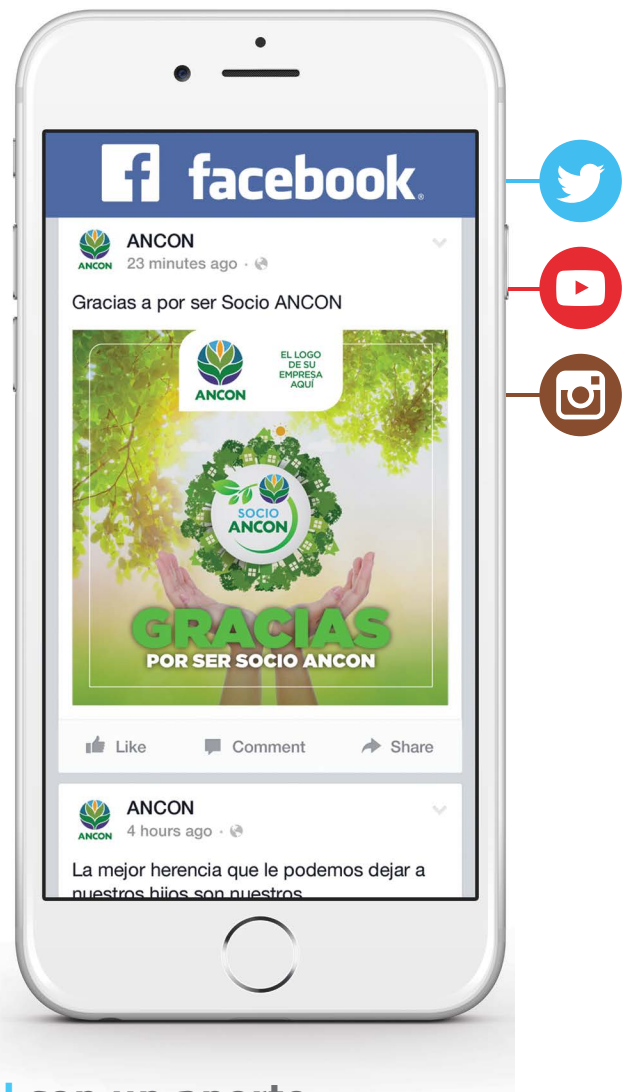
facebook

ANCON
ANCON 23 minutes ago ·

Gracias a por ser Socio ANCON

ANCON
EL LOGO DE SU EMPRESA AQUÍ

SOCIO ANCON

GRACIAS
POR SER SOCIO ANCON

Like Comment Share

ANCON
ANCON 4 hours ago ·

La mejor herencia que le podemos dejar a nuestros hijos son nuestros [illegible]

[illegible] con un aporte